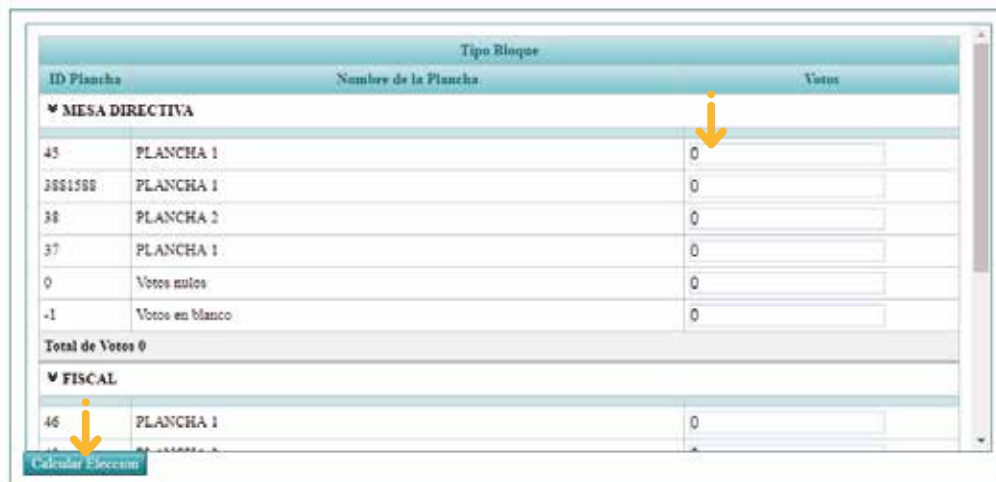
Tipo Bloque

| ID Plancha | Nombre de la Plancha | Votos |
|---|---|---|
| MESA DIRECTIVA | | |
| 45 | PLANCHA 1 | 0 |
| 3881588 | PLANCHA 1 | 0 |
| 38 | PLANCHA 2 | 0 |
| 37 | PLANCHA 1 | 0 |
| 0 | Votos nulos | 0 |
| -1 | Votos en blanco | 0 |
| Total de Votos 0 | | |
| FISCAL | | |
| 46 | PLANCHA 1 | 0 |
| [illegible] | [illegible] | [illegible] |

Calcular Eleccion